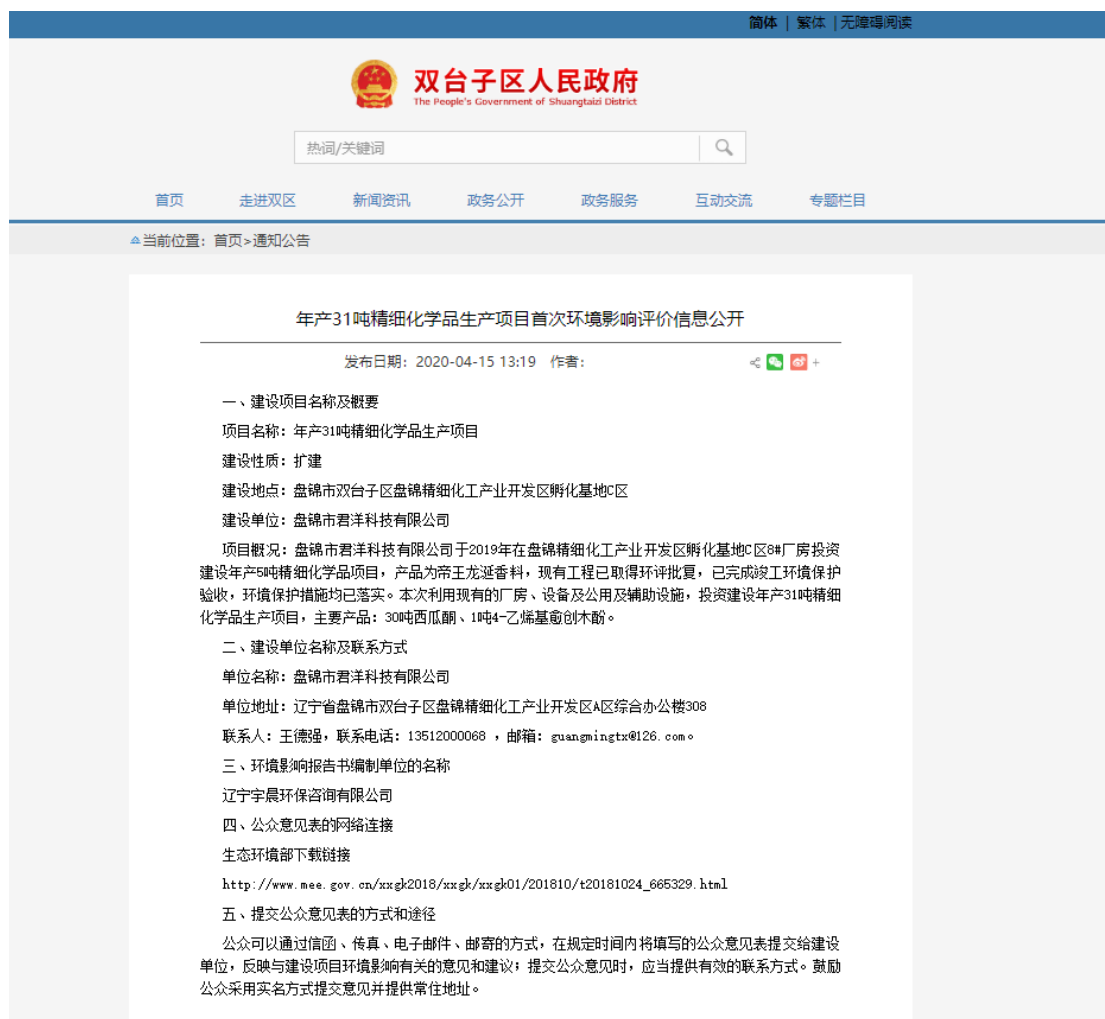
简体 | 繁体 | 无障碍阅读

双台子区人民政府
The People's Government of Shuangtaizi District

热词/关键词

首页 走进双区 新闻资讯 政务公开 政务服务 互动交流 专题栏目

当前位置：首页>通知公告

年产31吨精细化学品生产项目首次环境影响评价信息公开

发布日期：2020-04-15 13:19 作者：

一、建设项目名称及概要

项目名称：年产31吨精细化学品生产项目

建设性质：扩建

建设地点：盘锦市双台子区盘锦精细化工产业开发区孵化基地C区

建设单位：盘锦市君洋科技有限公司

项目概况：盘锦市君洋科技有限公司于2019年在盘锦精细化工产业开发区孵化基地C区8#厂房投资建设年产5吨精细化学品项目，产品为帝王龙涎香料，现有工程已取得环评批复，已完成竣工环境保护验收，环境保护措施均已落实。本次利用现有的厂房、设备及公用及辅助设施，投资建设年产31吨精细化学品生产项目，主要产品：30吨西瓜酮、1吨4-乙烯基愈创木酚。

二、建设单位名称及联系方式

单位名称：盘锦市君洋科技有限公司

单位地址：辽宁省盘锦市双台子区盘锦精细化工产业开发区A区综合办公楼308

联系人：王德强，联系电话：13512000068 ，邮箱：guangmingtx@126.com。

三、环境影响报告书编制单位的名称

辽宁宇晨环保咨询有限公司

四、公众意见表的网络连接

生态环境部下载链接

http://www.mee.gov.cn/xxgk2018/xxgk/xxgk01/201810/t20181024_665329.html

五、提交公众意见表的方式和途径

公众可以通过信函、传真、电子邮件、邮寄的方式，在规定时间内将填写的公众意见表提交给建设单位，反映与建设项目环境影响有关的意见和建议；提交公众意见时，应当提供有效的联系方式。鼓励公众采用实名方式提交意见并提供常住地址。